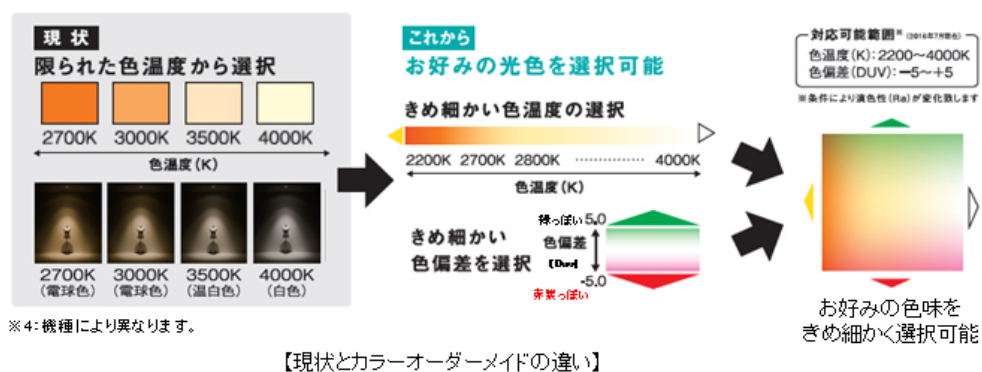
現状

限られた色温度から選択

2700K 3000K 3500K 4000K

色温度（K）

2700K（電球色） 3000K（電球色） 3500K（温白色） 4000K（白色）

※4：機種により異なります。

これから

お好みの光色を選択可能

きめ細かい色温度の選択

2200K 2700K 2800K 4000K

色温度（K）

きめ細かい色偏差を選択

緑っぽい 5.0

色偏差

［Duv］

-5.0

赤紫っぽい

対応可能範囲※（2016年7月現在）

色温度（K）：2200～4000K

色偏差（DUV）：−5～＋5

※条件により演色性（Ra）が変化致します

お好みの色味をきめ細かく選択可能

【現状とカラーオーダーメイドの違い】